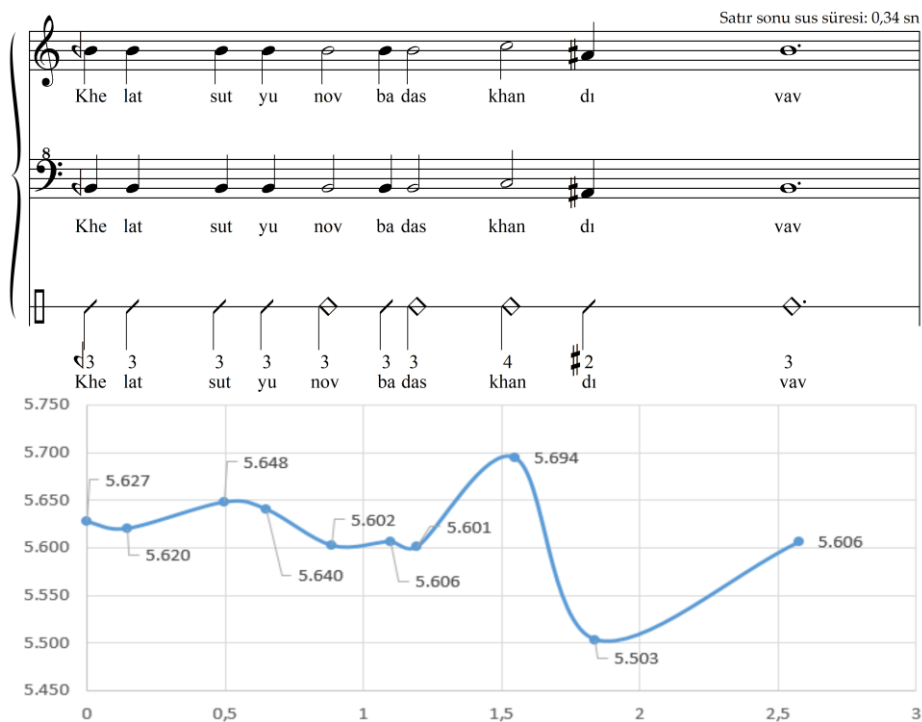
Satır sonu sus süresi: 0,34 sn

Khe lat sut yu nov ba das khan dı vav

8

Khe lat sut yu nov ba das khan dı vav

3 3 3 3 3 3 3 4 ♯2 3
Khe lat sut yu nov ba das khan dı vav

5.750
5.700
5.650
5.600
5.550
5.500
5.450

5.627
5.620
5.648
5.640
5.602
5.606
5.601
5.694
5.503
5.606

0 0,5 1 1,5 2 2,5 3